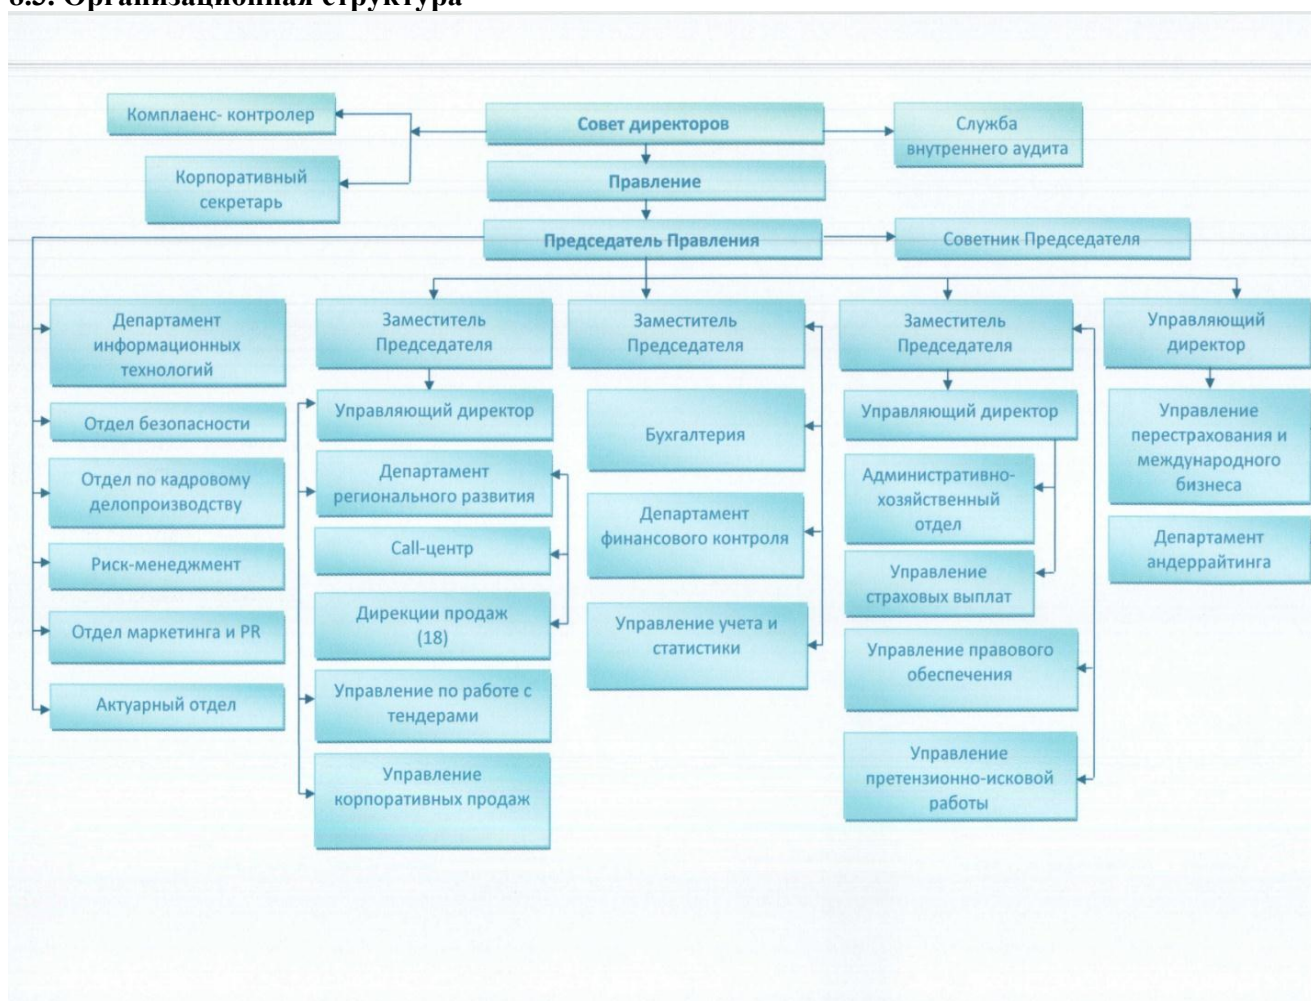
6.5. Организационная структура

Комплаенс- контролер

Совет директоров

Служба внутреннего аудита

Корпоративный секретарь

Правление

Председатель Правления

Советник Председателя

Департамент информационных технологий

Отдел безопасности

Отдел по кадровому делопроизводству

Риск-менеджмент

Отдел маркетинга и PR

Актуарный отдел

Заместитель Председателя

Управляющий директор

Департамент регионального развития

Call-центр

Дирекции продаж (18)

Управление по работе с тендерами

Управление корпоративных продаж

Заместитель Председателя

Бухгалтерия

Департамент финансового контроля

Управление учета и статистики

Заместитель Председателя

Управляющий директор

Административно-хозяйственный отдел

Управление страховых выплат

Управление правового обеспечения

Управление претензионно-исковой работы

Управляющий директор

Управление перестрахования и международного бизнеса

Департамент андеррайтинга